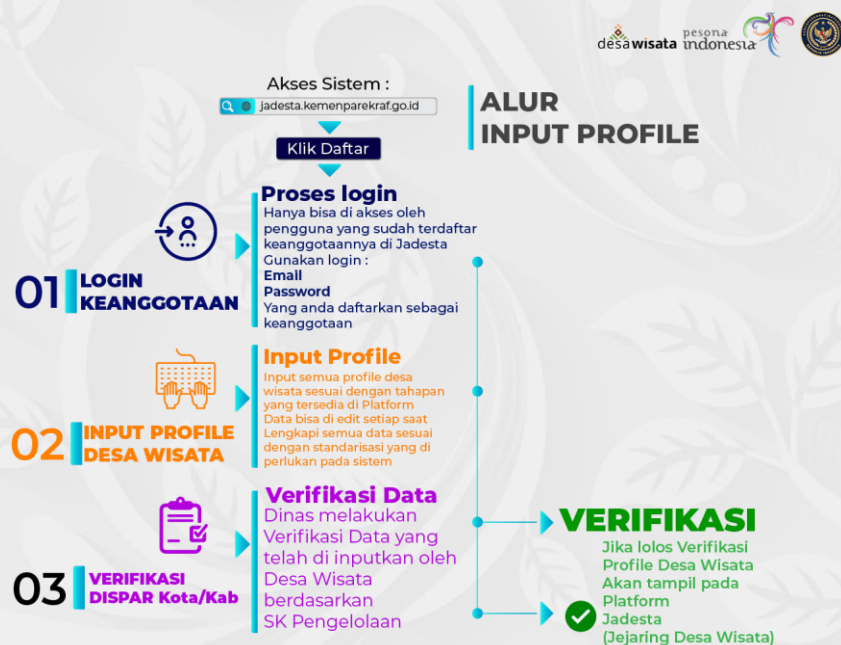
desawisata pesona indonesia

Akses Sistem :

jadesta.kemenparekraf.go.id

Klik Daftar

ALUR INPUT PROFILE

01 LOGIN KEANGGOTAAN

Proses login
Hanya bisa di akses oleh pengguna yang sudah terdaftar keanggotaannya di Jadesta
Gunakan login :
Email
Password
Yang anda daftarkan sebagai keanggotaan

02 INPUT PROFILE DESA WISATA

Input Profile
Input semua profile desa wisata sesuai dengan tahapan yang tersedia di Platform
Data bisa di edit setiap saat
Lengkapi semua data sesuai dengan standarisasi yang di perlukan pada sistem

03 VERIFIKASI DISPAR Kota/Kab

Verifikasi Data
Dinas melakukan Verifikasi Data yang telah di inputkan oleh Desa Wisata berdasarkan SK Pengelolaan

VERIFIKASI
Jika lolos Verifikasi Profile Desa Wisata Akan tampil pada Platform Jadesta (Jejaring Desa Wisata)